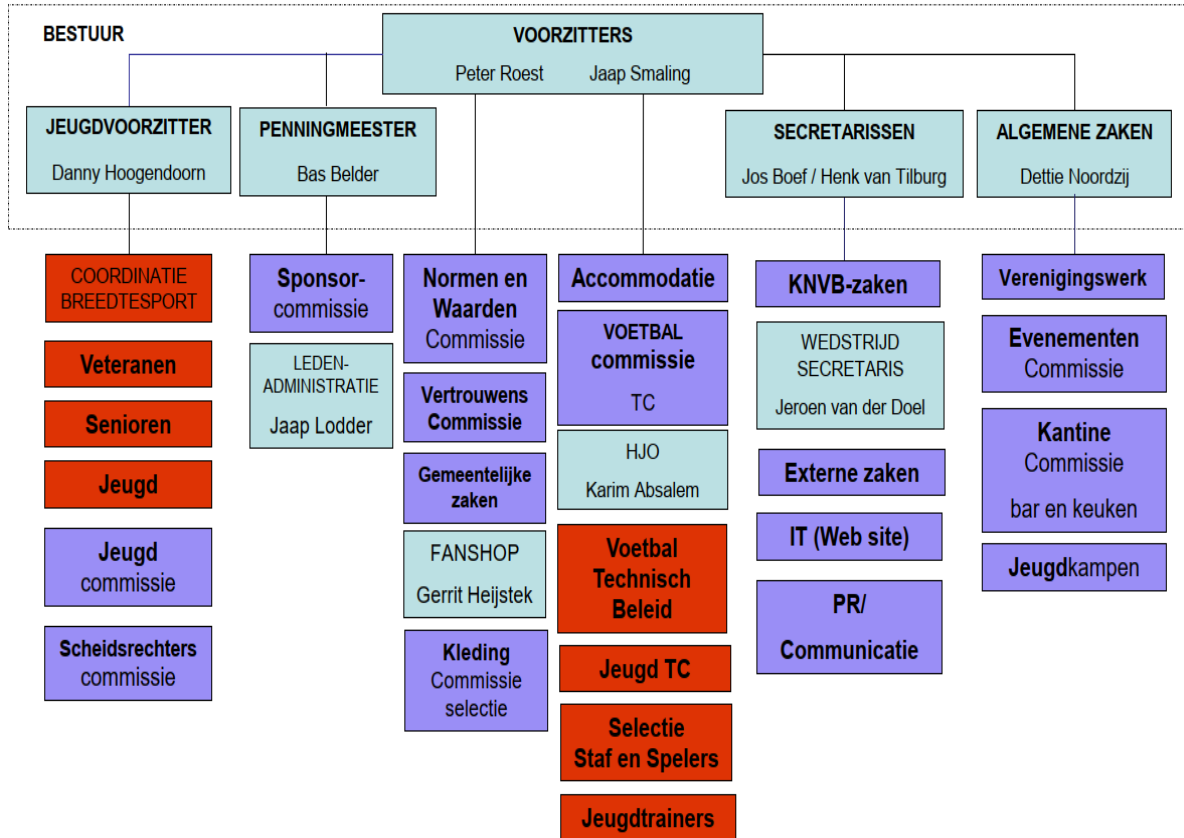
BESTUUR

VOORZITTERS
Peter Roest Jaap Smaling

JEUGDVOORZITTER
Danny Hoogendoorn

PENNINGMEESTER
Bas Belder

SECRETARISSEN
Jos Boef / Henk van Tilburg

ALGEMENE ZAKEN
Dettie Noordzij

COORDINATIE BREEDTESPORT

Veteranen

Senioren

Jeugd

Jeugd commissie

Scheidsrechters commissie

Sponsor-commissie

LEDEN-ADMINISTRATIE
Jaap Lodder

Normen en Waarden Commissie

Vertrouwens Commissie

Gemeentelijke zaken

FANSHOP
Gerrit Heijstek

Kleding Commissie selectie

Accommodatie

VOETBAL commissie
TC

HJO
Karim Absalem

Voetbal Technisch Beleid

Jeugd TC

Selectie Staf en Spelers

Jeugdtrainers

KNVB-zaken

WEDSTRIJD SECRETARIS
Jeroen van der Doel

Externe zaken

IT (Web site)

PR/ Communicatie

Verenigingswerk

Evenementen Commissie

Kantine Commissie
bar en keuken

Jeugdkampen